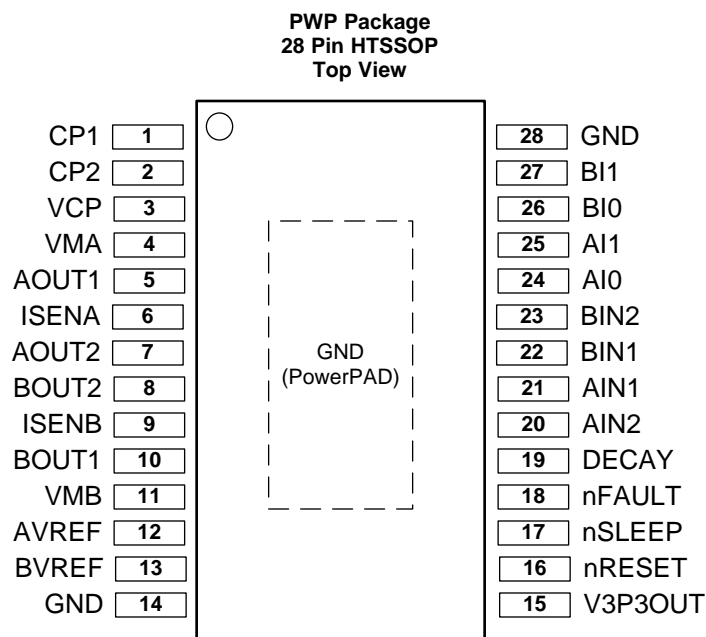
PWP Package
28 Pin HTSSOP
Top View

CP1 1
CP2 2
VCP 3
VMA 4
AOUT1 5
ISENA 6
AOUT2 7
BOUT2 8
ISENB 9
BOUT1 10
VMB 11
AVREF 12
BVREF 13
GND 14

GND
(PowerPAD)

28 GND
27 BI1
26 BI0
25 AI1
24 AI0
23 BIN2
22 BIN1
21 AIN1
20 AIN2
19 DECAY
18 nFAULT
17 nSLEEP
16 nRESET
15 V3P3OUT